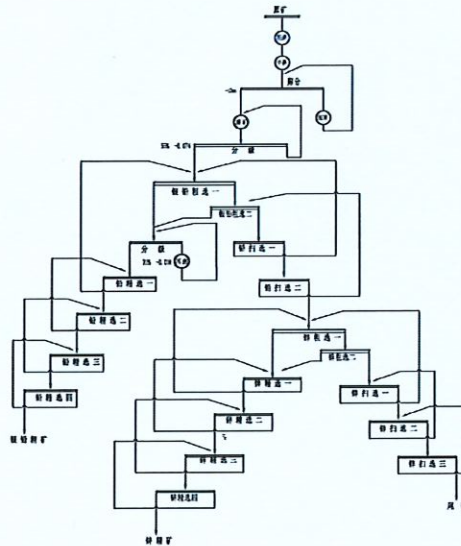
原矿

粗碎

细碎

筛分

球磨

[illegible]

分级

铜铅粗选一

铜铅粗选二

铜扫选一

分级

铜扫选二

铅精选一

铅精选二

铅精选三

铅精选四

铜铅精矿

锌粗选一

锌粗选二

锌精选一

锌扫选一

锌精选二

锌扫选二

锌精选三

锌扫选三

锌精选四

锌精矿

尾